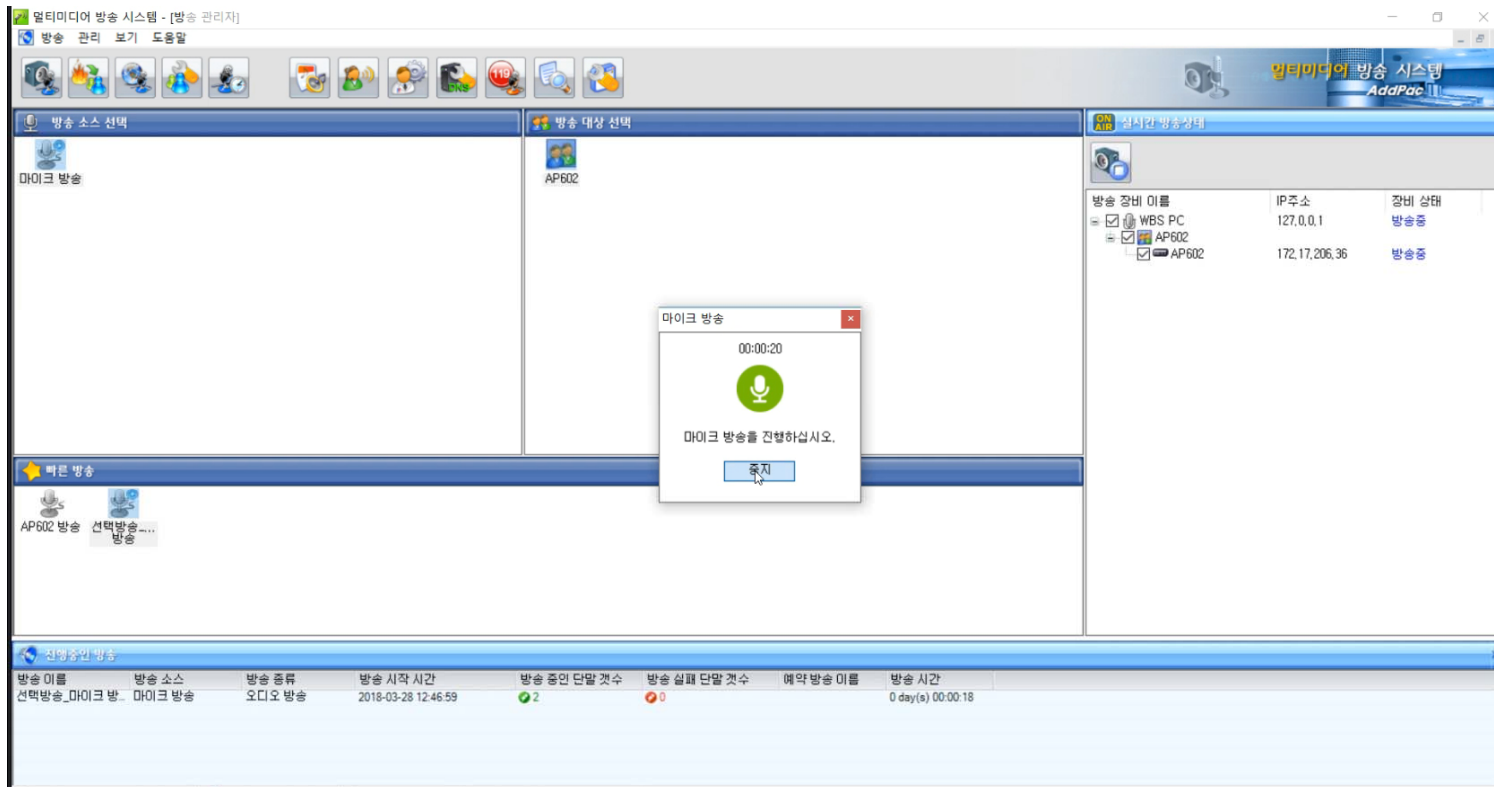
멀티미디어 방송 시스템 - [방송 관리자]

방송 관리 보기 도움말

멀티미디어 방송 시스템
AddPac

방송 소스 선택

마이크 방송

방송 대상 선택

AP602

실시간 방송상태

| 방송 장비 이름 | IP주소 | 장비 상태 |
|---|---|---|
| WBS PC | 127.0.0.1 | 방송중 |
| AP602 | | |
| AP602 | 172.17.206.36 | 방송중 |

마이크 방송

00:00:20

마이크 방송을 진행하십시오.

중지

빠른 방송

AP602 방송 선택방송_...방송

진행중인 방송

| 방송 이름 | 방송 소스 | 방송 종류 | 방송 시작 시간 | 방송 중인 단말 갯수 | 방송 실패 단말 갯수 | 예약 방송 이름 | 방송 시간 |
|---|---|---|---|---|---|---|---|
| 선택방송_마이크 방... | 마이크 방송 | 오디오 방송 | 2018-03-28 12:46:59 | 2 | 0 | | 0 day(s) 00:00:18 |